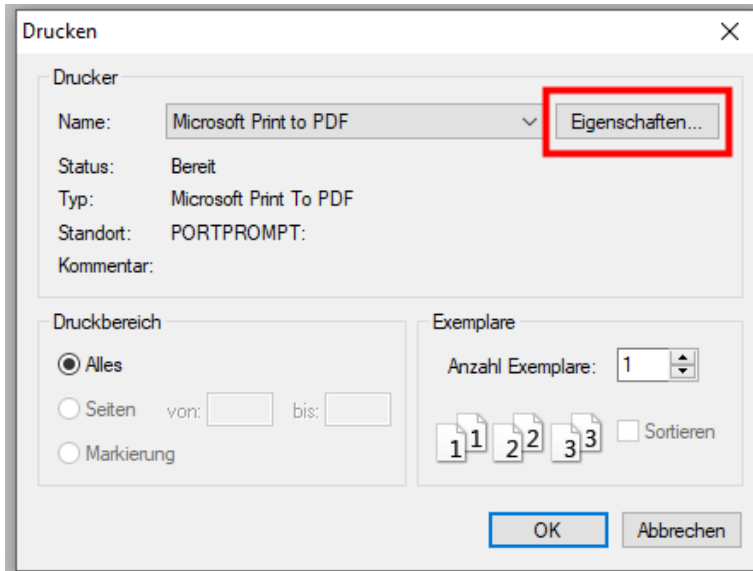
Drucken

Drucker

Name: Microsoft Print to PDF

Eigenschaften...

Status: Bereit

Typ: Microsoft Print To PDF

Standort: PORTPROMPT:

Kommentar:

Druckbereich

Alles

Seiten von: bis:

Markierung

Exemplare

Anzahl Exemplare: 1

1 1 2 2 3 3

Sortieren

OK

Abbrechen